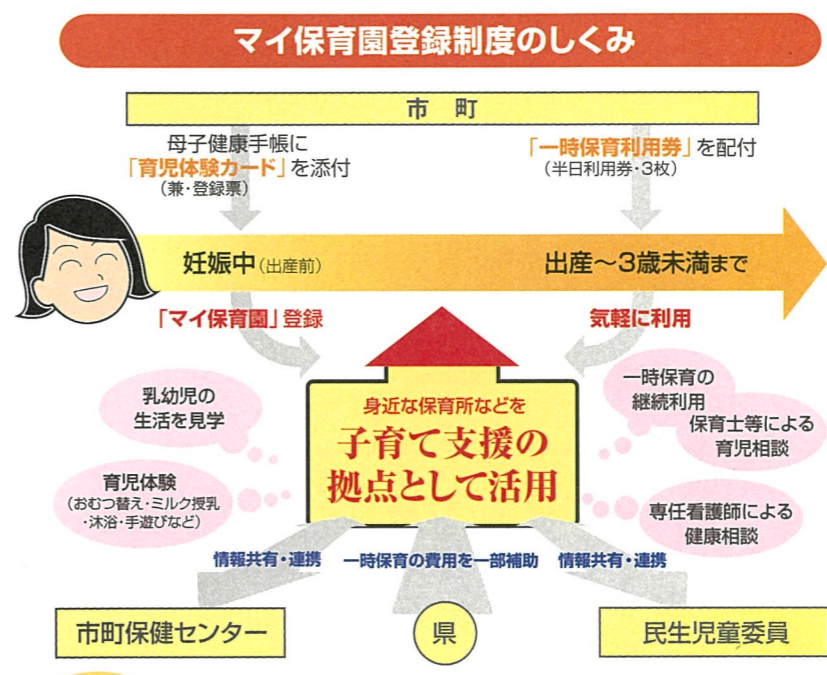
マイ保育園登録制度のしくみ

市　町

母子健康手帳に「育児体験カード」を添付（兼・登録票）

「一時保育利用券」を配付（半日利用券・3枚）

妊娠中（出産前）

出産～3歳未満まで

「マイ保育園」登録

気軽に利用

乳幼児の生活を見学

育児体験（おむつ替え・ミルク授乳・沐浴・手遊びなど）

身近な保育所などを

子育て支援の拠点として活用

一時保育の継続利用

保育士等による育児相談

専任看護師による健康相談

情報共有・連携

一時保育の費用を一部補助

情報共有・連携

市町保健センター

県

民生児童委員